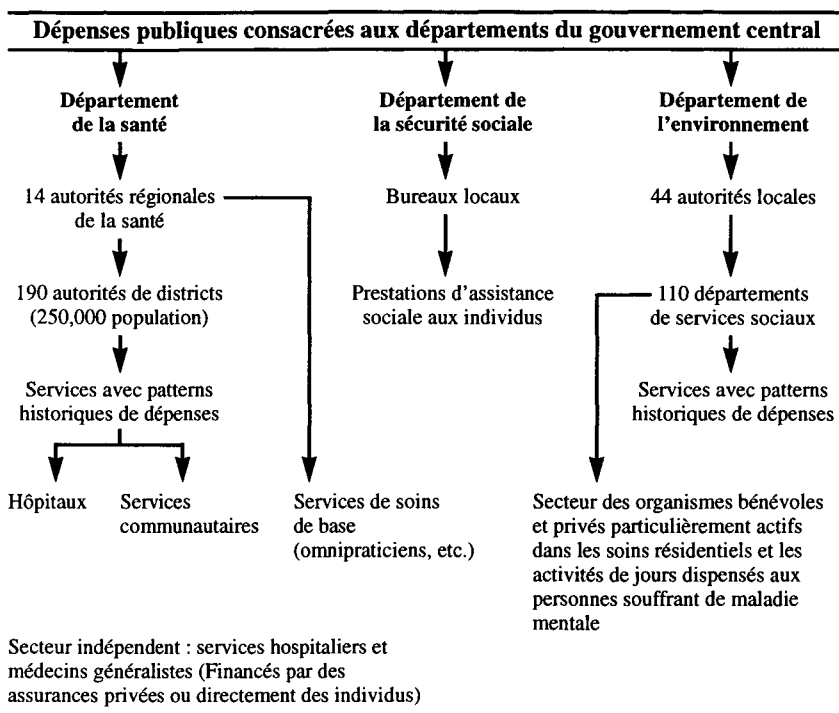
Dépenses publiques consacrées aux départements du gouvernement central

Département de la santé

14 autorités régionales de la santé

190 autorités de districts (250,000 population)

Services avec patterns historiques de dépenses

Hôpitaux

Services communautaires

Services de soins de base (omnipraticiens, etc.)

Département de la sécurité sociale

Bureaux locaux

Prestations d'assistance sociale aux individus

Département de l'environnement

44 autorités locales

110 départements de services sociaux

Services avec patterns historiques de dépenses

Secteur des organismes bénévoles et privés particulièrement actifs dans les soins résidentiels et les activités de jours dispensés aux personnes souffrant de maladie mentale

Secteur indépendant : services hospitaliers et médecins généralistes (Financés par des assurances privées ou directement des individus)